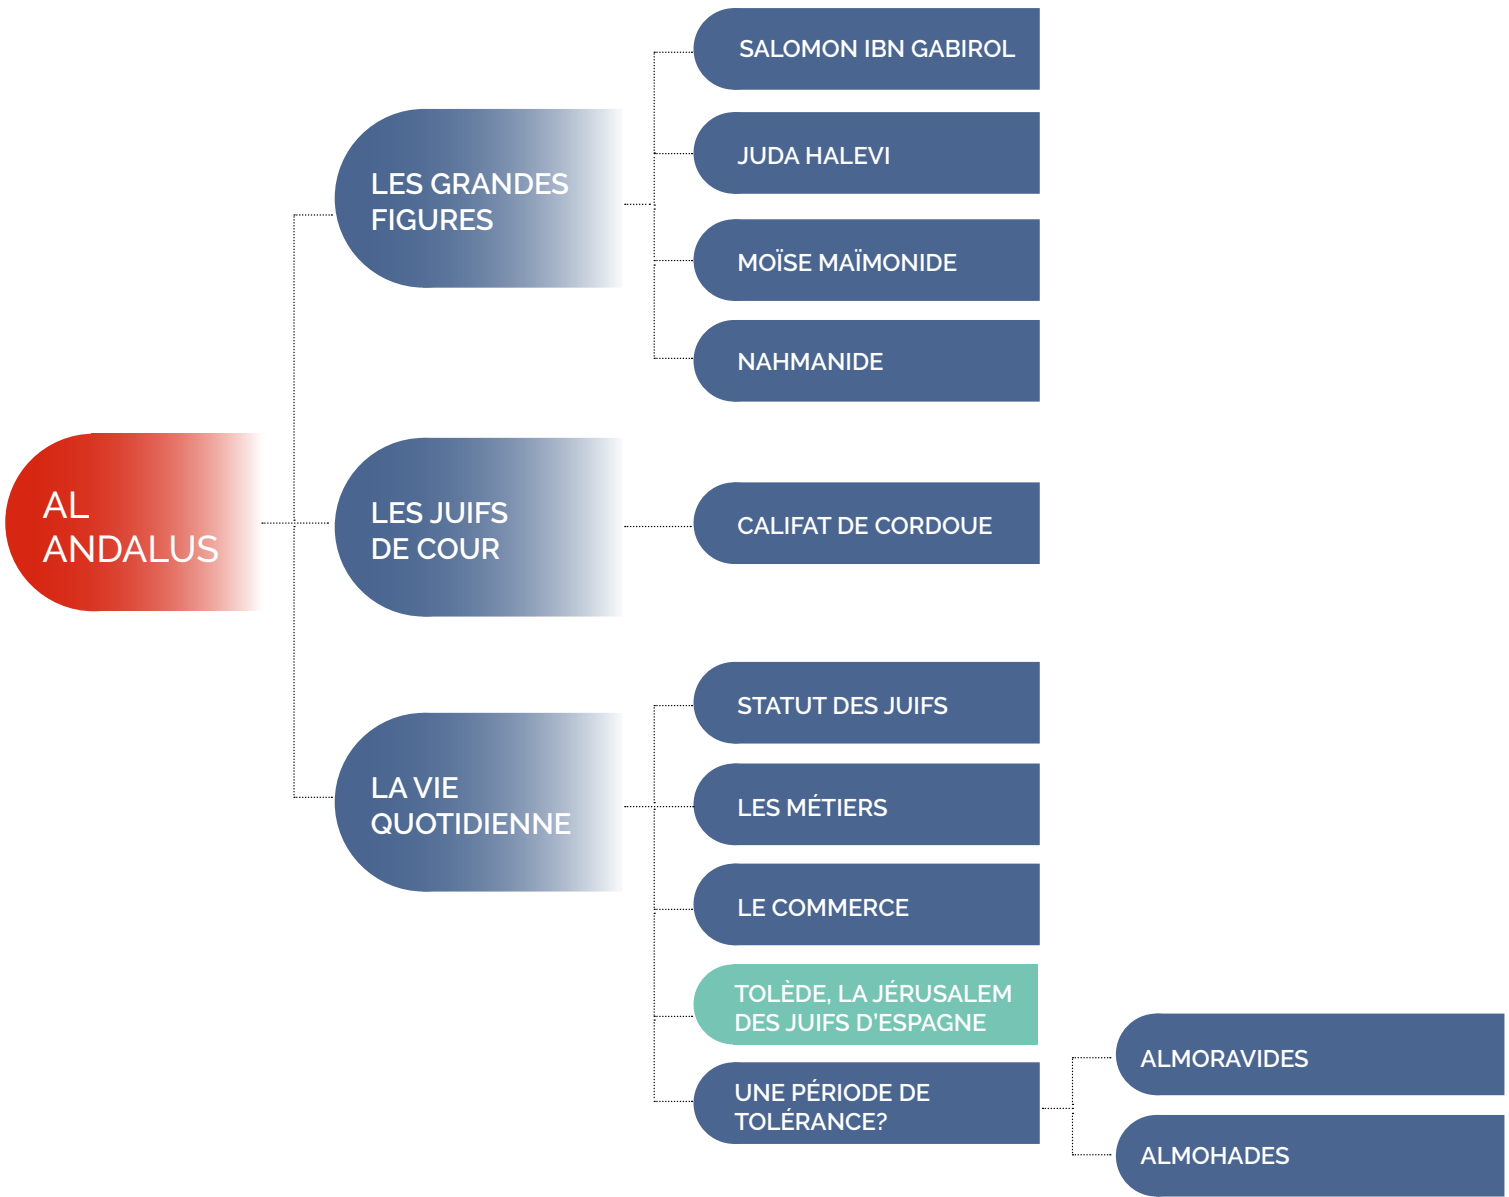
AL ANDALUS

LES GRANDES FIGURES

SALOMON IBN GABIROL

JUDA HALEVI

MOÏSE MAÏMONIDE

NAHMANIDE

LES JUIFS DE COUR

CALIFAT DE CORDOUE

LA VIE QUOTIDIENNE

STATUT DES JUIFS

LES MÉTIERS

LE COMMERCE

TOLÈDE, LA JÉRUSALEM DES JUIFS D'ESPAGNE

UNE PÉRIODE DE TOLÉRANCE?

ALMORAVIDES

ALMOHADES